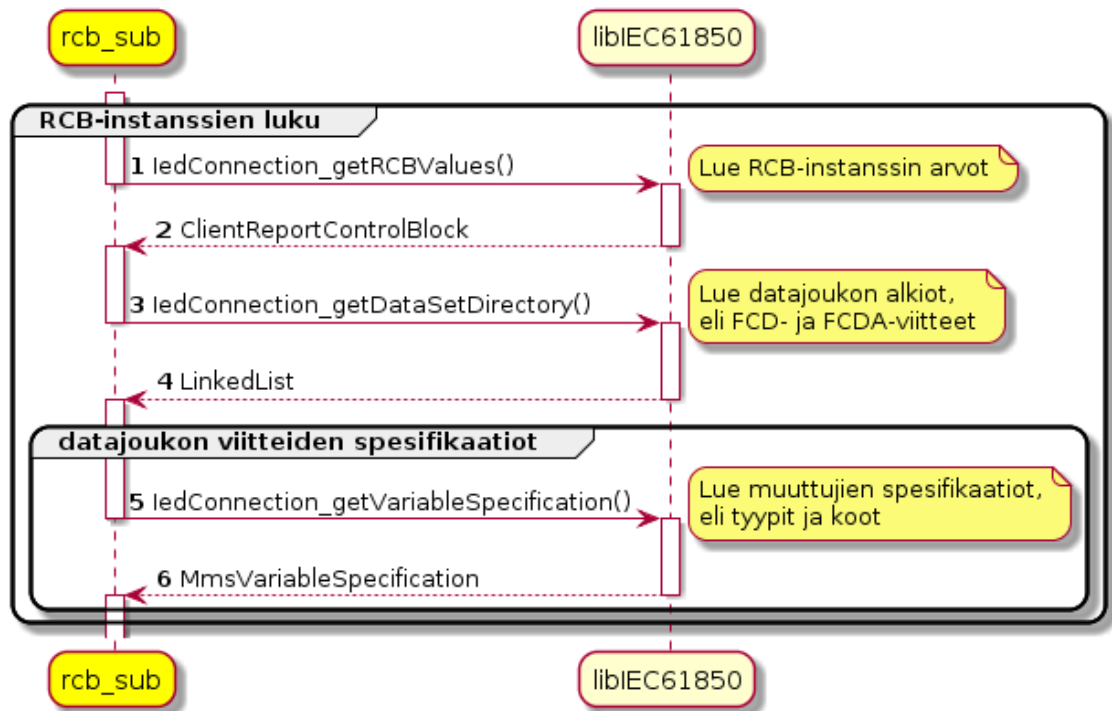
rcb_sub

libIEC61850

RCB-instanssien luku

1 IedConnection_getRCBValues()

Lue RCB-instanssin arvot

2 ClientReportControlBlock

3 IedConnection_getDataSetDirectory()

Lue datajoukon alkiot, eli FCD- ja FCDA-viitteet

4 LinkedList

datajoukon viitteiden spesifikaatiot

5 IedConnection_getVariableSpecification()

Lue muuttujien spesifikaatiot, eli tyypit ja koot

6 MmsVariableSpecification

rcb_sub

libIEC61850